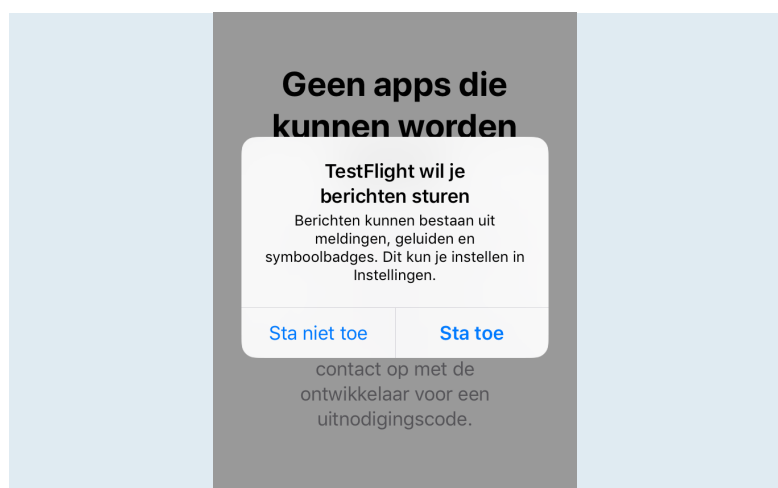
Geen apps die kunnen worden

TestFlight wil je berichten sturen

Berichten kunnen bestaan uit meldingen, geluiden en symboolbadges. Dit kun je instellen in Instellingen.

Sta niet toe

Sta toe

contact op met de ontwikkelaar voor een uitnodigingscode.